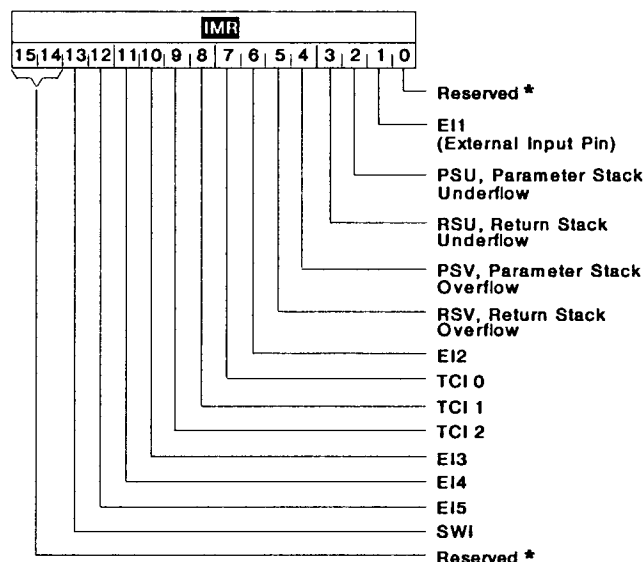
IMR

15 14 13 12 11 10 9 8 7 6 5 4 3 2 1 0

Reserved *

EI1 (External Input Pin)

PSU, Parameter Stack Underflow

RSU, Return Stack Underflow

PSV, Parameter Stack Overflow

RSV, Return Stack Overflow

EI2

TCI 0

TCI 1

TCI 2

EI3

EI4

EI5

SWI

Reserved *